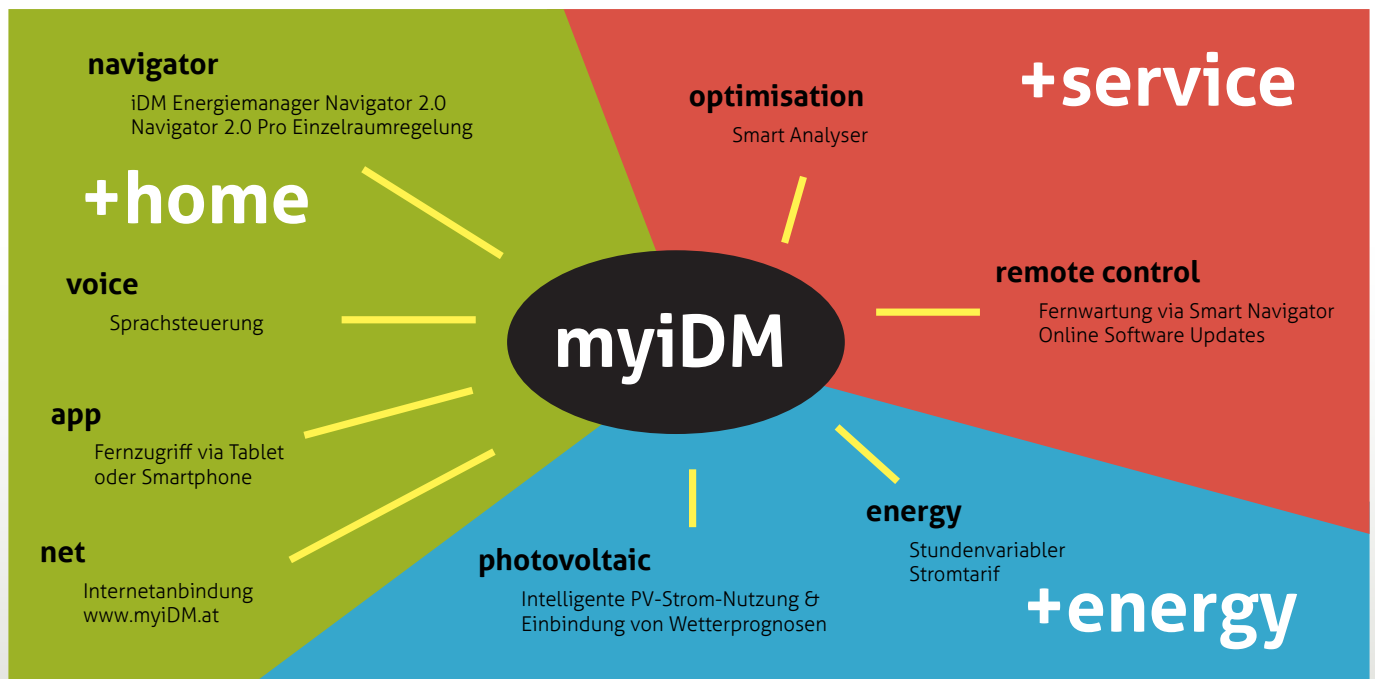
navigator
iDM Energiemanager Navigator 2.0
Navigator 2.0 Pro Einzelraumregelung

+home

voice
Sprachsteuerung

app
Fernzugriff via Tablet oder Smartphone

net
Internetanbindung
www.myiDM.at

optimisation
Smart Analyser

+service

remote control
Fernwartung via Smart Navigator
Online Software Updates

myiDM

photovoltaic
Intelligente PV-Strom-Nutzung & Einbindung von Wetterprognosen

energy
Stundenvariabler Stromtarif

+energy